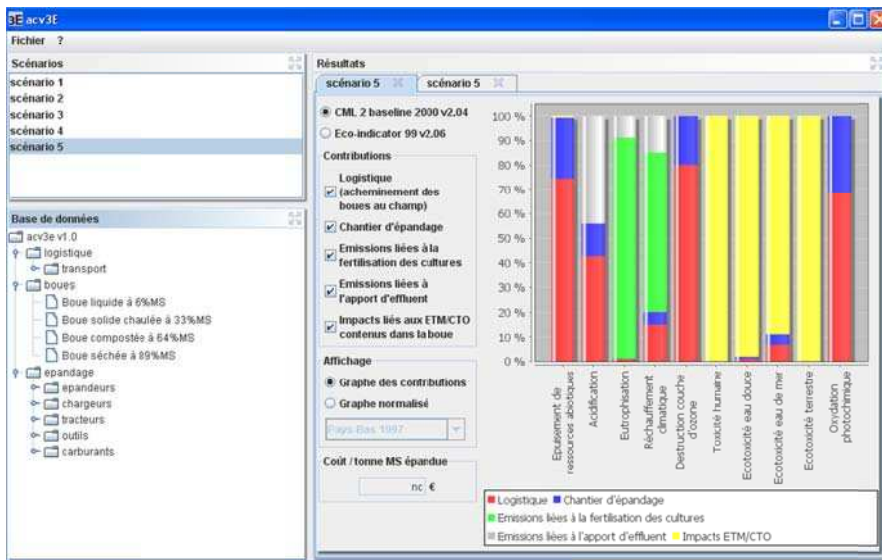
acv3E

Fichier ?

Scénarios
scénario 1
scénario 2
scénario 3
scénario 4
scénario 5

Base de données
acv3e v1.0
logistique
transport
boues
Boue liquide à 6%MS
Boue solide chaulée à 33%MS
Boue compostée à 64%MS
Boue séchée à 89%MS
epandage
epandeurs
chargeurs
tracteurs
outils
carburants

Résultats
scénario 5 | scénario 5

CML 2 baseline 2000 v2.04
Eco-indicator 99 v2.06

Contributions
Logistique (acheminement des boues au champ)
Chantier d'épandage
Emissions liées à la fertilisation des cultures
Emissions liées à l'apport d'effluent
Impacts liés aux ETM/CTO contenus dans la boue

Affichage
Graphe des contributions
Graphe normalisé
Pays Bas 1997

Coût / tonne MS épandue
nc €

100 %
90 %
80 %
70 %
60 %
50 %
40 %
30 %
20 %
10 %
0 %

Epuisement de ressources abiotiques
Acidification
Eutrophisation
Réchauffement climatique
Destruction couche d'ozone
Toxicité humaine
Ecotoxicité eau douce
Ecotoxicité eau de mer
Ecotoxicité terrestre
Oxydation photochimique

Logistique Chantier d'épandage
Emissions liées à la fertilisation des cultures
Emissions liées à l'apport d'effluent Impacts ETM/CTO